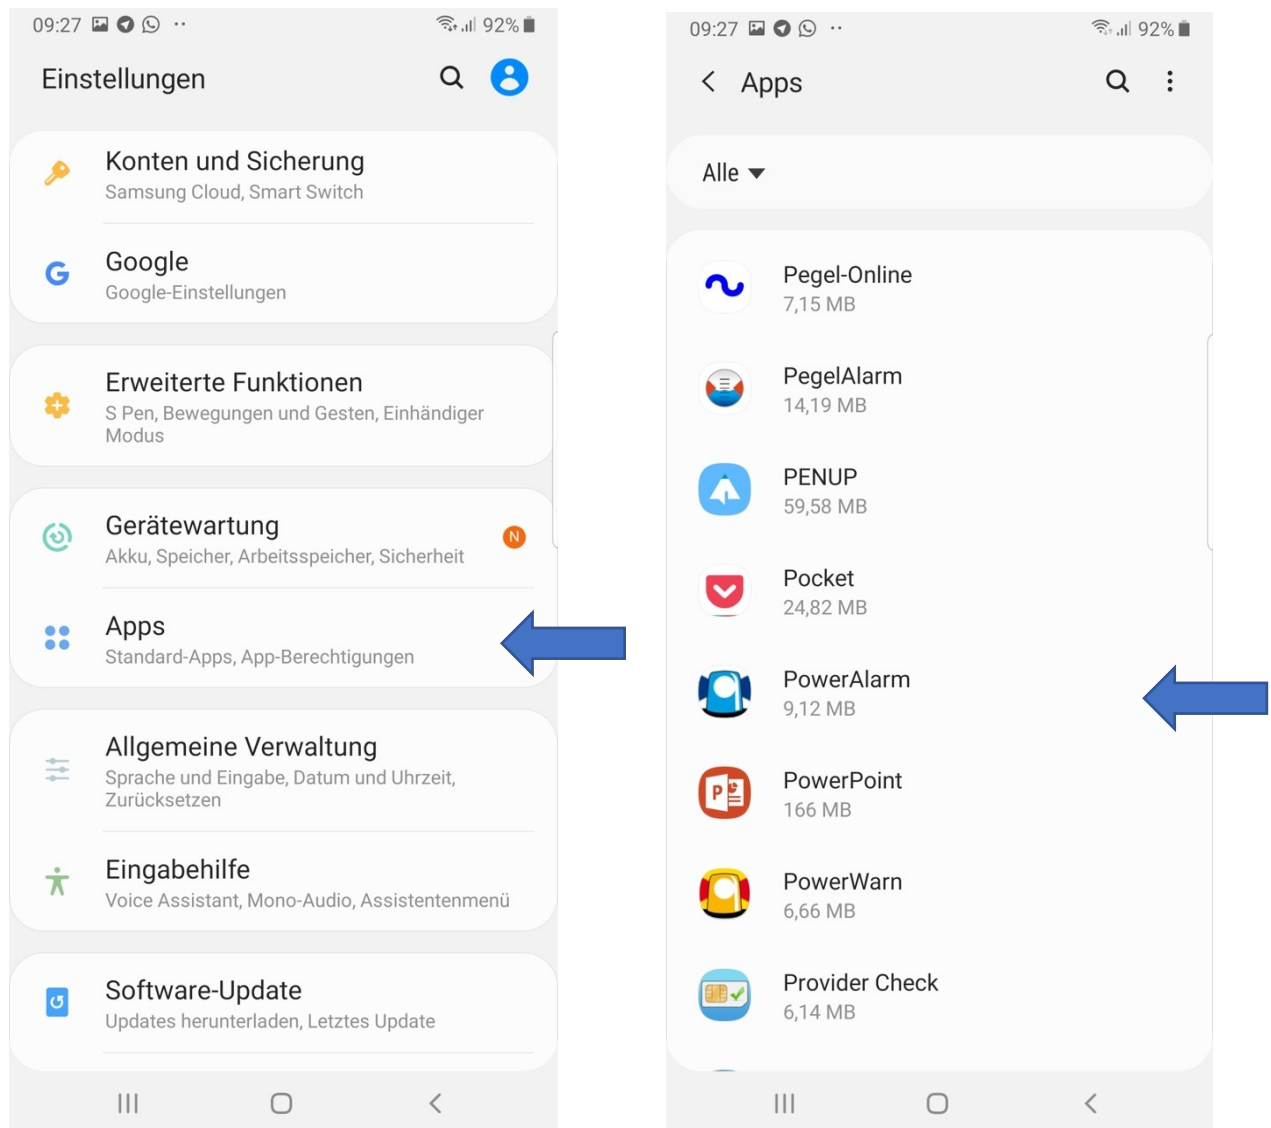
09:27 92%

Einstellungen

Konten und Sicherung
Samsung Cloud, Smart Switch

Google
Google-Einstellungen

Erweiterte Funktionen
S Pen, Bewegungen und Gesten, Einhändiger Modus

Gerätewartung
Akku, Speicher, Arbeitsspeicher, Sicherheit
N

Apps
Standard-Apps, App-Berechtigungen

Allgemeine Verwaltung
Sprache und Eingabe, Datum und Uhrzeit, Zurücksetzen

Eingabehilfe
Voice Assistant, Mono-Audio, Assistentenmenü

Software-Update
Updates herunterladen, Letztes Update

09:27 92%

Apps

Alle

Pegel-Online
7,15 MB

PegelAlarm
14,19 MB

PENUP
59,58 MB

Pocket
24,82 MB

PowerAlarm
9,12 MB

PowerPoint
166 MB

PowerWarn
6,66 MB

Provider Check
6,14 MB